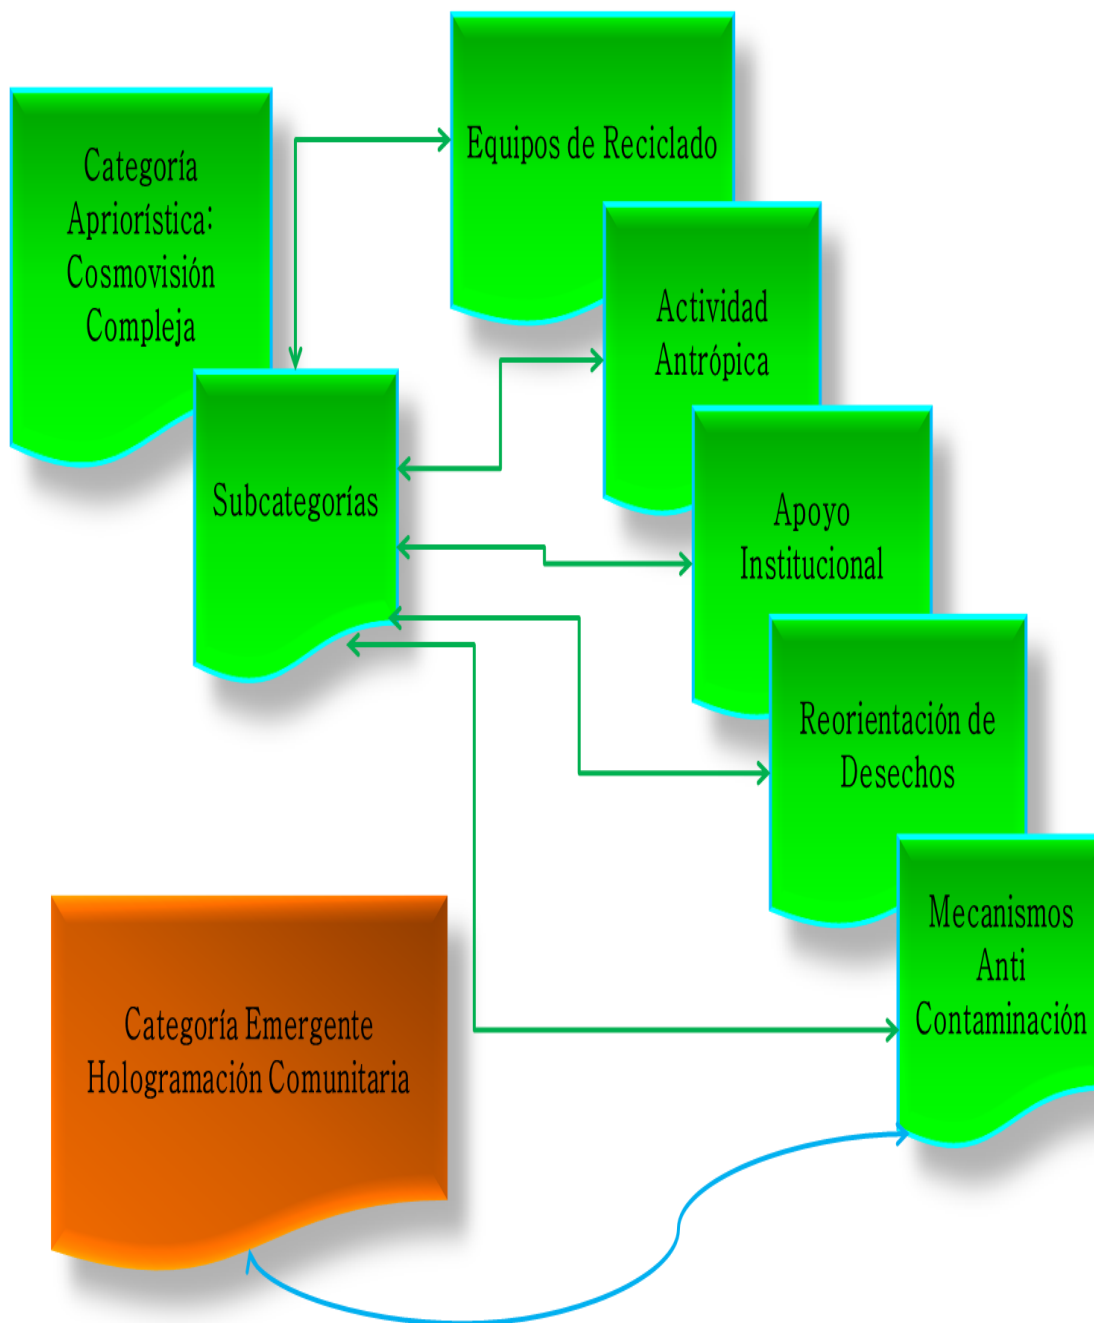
Categoría Apriorística: Cosmovisión Compleja

Equipos de Reciclado

Subcategorías

Actividad Antrópica

Apoyo Institucional

Reorientación de Desechos

Mecanismos Anti Contaminación

Categoría Emergente Hologramación Comunitaria